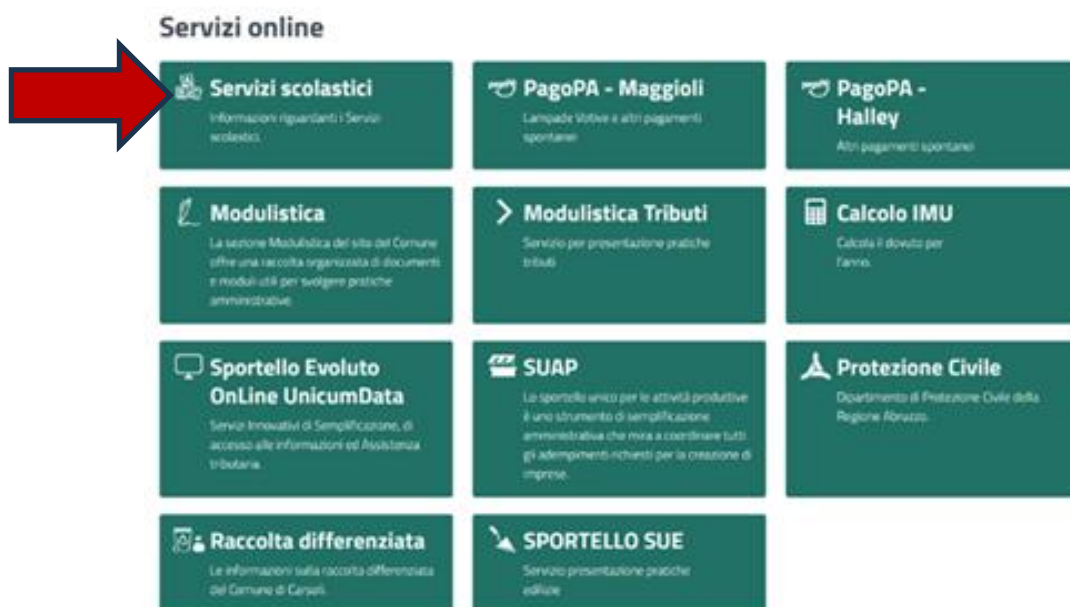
Servizi online

Servizi scolastici
Informazioni riguardanti i Servizi scolastici.

PagoPA - Maggioli
Lampade Votive e altri pagamenti spontanei

PagoPA - Halley
Altri pagamenti spontanei

Modulistica
La sezione Modulistica del sito del Comune offre una raccolta organizzata di documenti e moduli utili per svolgere pratiche amministrative.

Modulistica Tributi
Servizio per presentazione pratiche tributi

Calcolo IMU
Calcola il dovuto per l'anno.

Sportello Evoluto OnLine UnicumData
Servizi Innovativi di Semplificazione, di accesso alle informazioni ed Assistenza tributaria.

SUAP
Lo sportello unico per le attività produttive è uno strumento di semplificazione amministrativa che mira a coordinare tutti gli adempimenti richiesti per la creazione di imprese.

Protezione Civile
Dipartimento di Protezione Civile della Regione Abruzzo.

Raccolta differenziata
Le informazioni sulla raccolta differenziata del Comune di Carsoli.

SPORTELLO SUE
Servizio presentazione pratiche edilizie